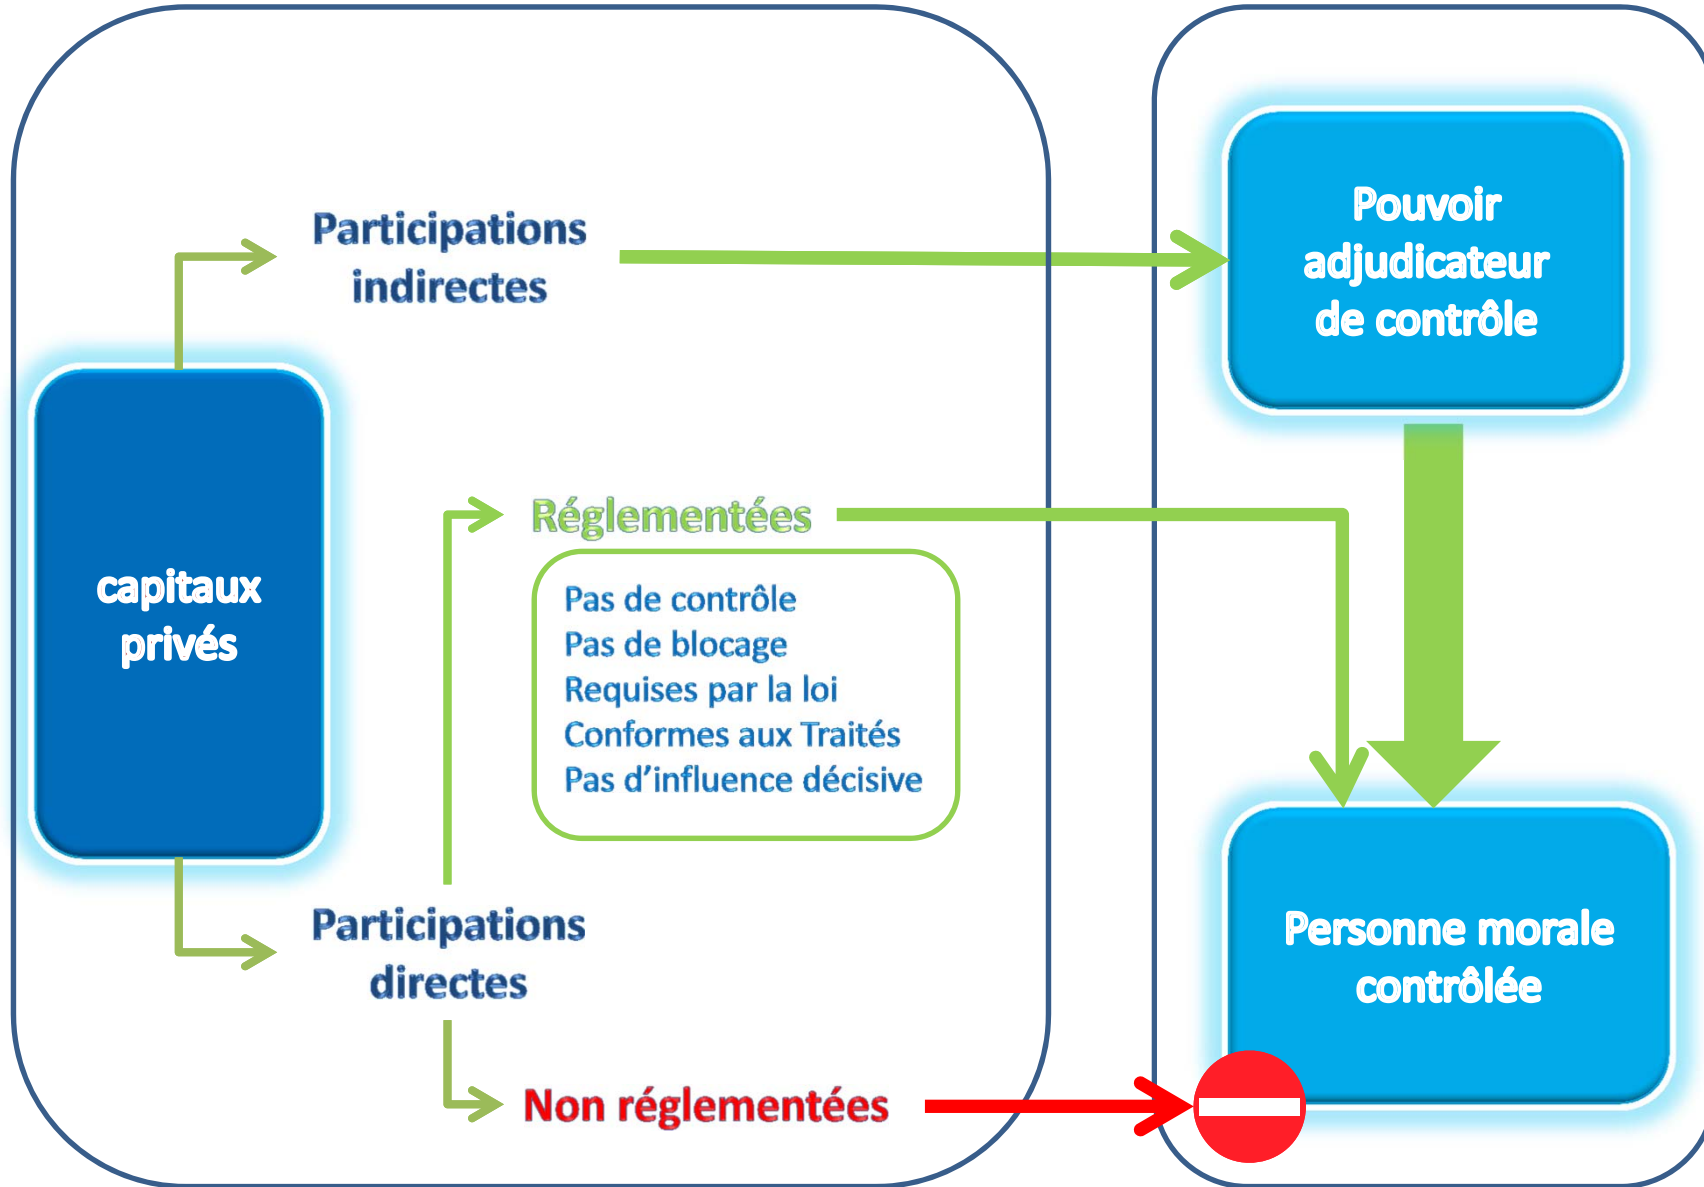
Participations indirectes

Pouvoir adjudicateur de contrôle

capitaux privés

Réglementées

Pas de contrôle
Pas de blocage
Requises par la loi
Conformes aux Traités
Pas d'influence décisive

Participations directes

Personne morale contrôlée

Non réglementées